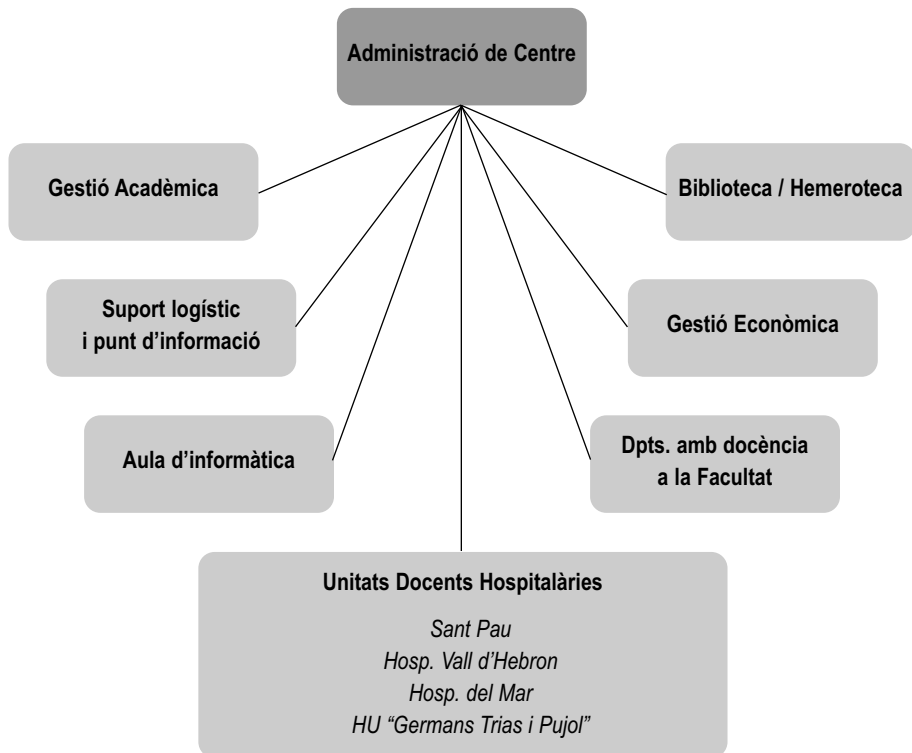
Administració de Centre

Gestió Acadèmica

Biblioteca / Hemeroteca

Suport logístic i punt d'informació

Gestió Econòmica

Aula d'informàtica

Dpts. amb docència a la Facultat

Unitats Docents Hospitalàries

Sant Pau
Hosp. Vall d'Hebron
Hosp. del Mar
HU "Germans Trias i Pujol"